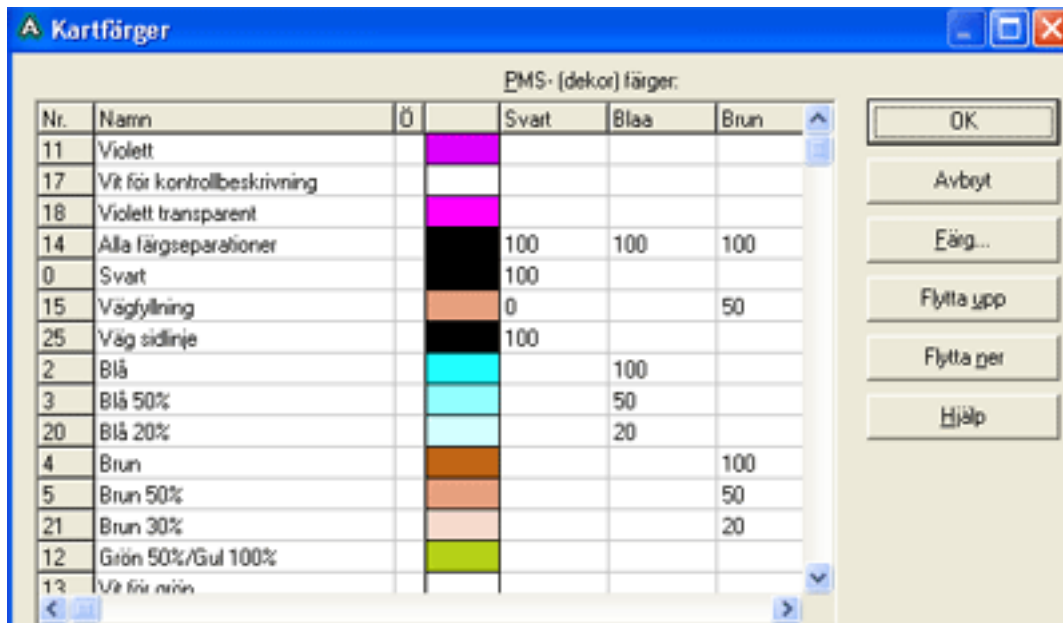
Kartfärger

PMS- (dekor) färger:

| Nr. | Namn | Ö | | Svart | Blaa | Brun |
|---|---|---|---|---|---|---|
| 11 | Violett | | | | | |
| 17 | Vit för kontrollbeskrivning | | | | | |
| 18 | Violett transparent | | | | | |
| 14 | Alla färgseparationer | | | 100 | 100 | 100 |
| 0 | Svart | | | 100 | | |
| 15 | Vägfyllning | | | 0 | | 50 |
| 25 | Väg sidlinje | | | 100 | | |
| 2 | Blå | | | | 100 | |
| 3 | Blå 50% | | | | 50 | |
| 20 | Blå 20% | | | | 20 | |
| 4 | Brun | | | | | 100 |
| 5 | Brun 50% | | | | | 50 |
| 21 | Brun 30% | | | | | 20 |
| 12 | Grön 50%/Gul 100% | | | | | |
| 13 | Vit för grön | | | | | |

OK
Avbryt
Färg...
Flytta upp
Flytta ner
Hjälp